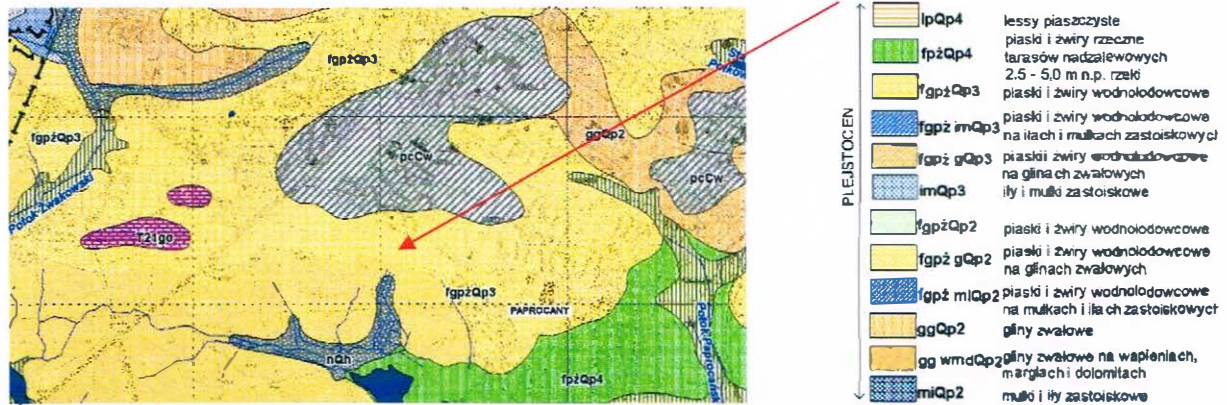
fgpżQp3
fgpżQp3
Potok Żwakowski
ggQp2
pcCw
pcCw
fgpżQp3
PAPROCANY
nQh
fpżQp4
Potok Paprocański

PLEJSTOCEN

| | |
|---|---|
| lpQp4 | lessy piaszczyste |
| fpżQp4 | piaski i żwiry rzeczne tarasów nadzalewowych 2.5 - 5,0 m n.p. rzeki |
| fgpżQp3 | piaski i żwiry wodnolodowcowe |
| fgpż imQp3 | piaski i żwiry wodnolodowcowe na iłach i mułkach zastoiskowych |
| fgpż gQp3 | piaski i żwiry wodnolodowcowe na glinach zwałowych |
| imQp3 | iły i mułki zastoiskowe |
| fgpżQp2 | piaski i żwiry wodnolodowcowe |
| fgpż gQp2 | piaski i żwiry wodnolodowcowe na glinach zwałowych |
| fgpż miQp2 | piaski i żwiry wodnolodowcowe na mułkach i iłach zastoiskowych |
| ggQp2 | gliny zwałowe |
| gg wmdQp2 | gliny zwałowe na wapieniach, marglach i dolomitach |
| miQp2 | mułki i iły zastoiskowe |